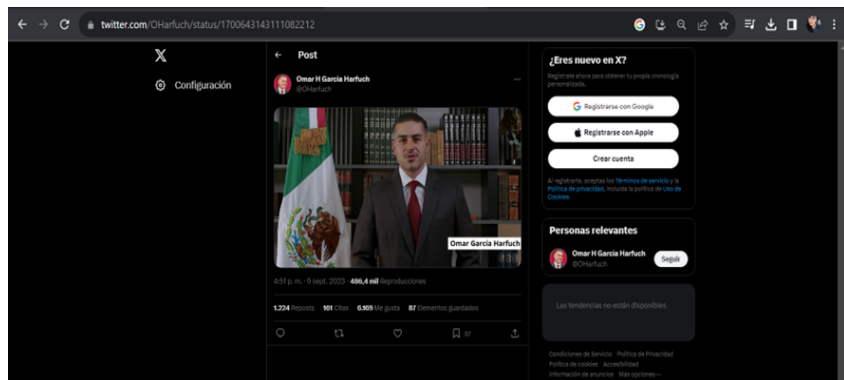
twitter.com/OHarfuch/status/1700643143111082212

Configuración

Post

Omar H Garcia Harfuch
@OHarfuch

Omar García Harfuch

4:51 p. m. · 9 sept. 2023 · 486,4 mil Reproducciones

1.224 Reposts 101 Citas 6.169 Me gusta 87 Elementos guardados

87

¿Eres nuevo en X?

Regístrate ahora para obtener tu propia cronología personalizada.

Registrarse con Google

Registrarse con Apple

Crear cuenta

Al registrarte, aceptas los Términos de servicio y la Política de privacidad, incluida la política de Uso de Cookies.

Personas relevantes

Omar H Garcia Harfuch
@OHarfuch

Seguir

Las tendencias no están disponibles.

Condiciones de Servicio Política de Privacidad Política de cookies Accesibilidad Información de anuncios Más opciones ···